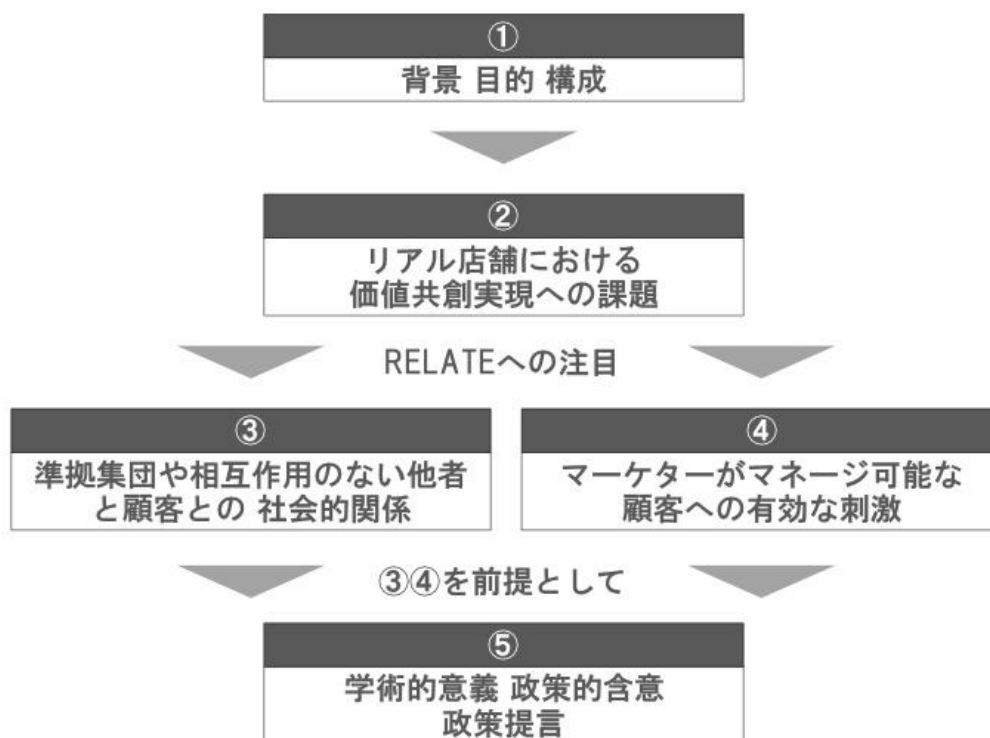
①
背景 目的 構成

②
リアル店舗における
価値共創実現への課題

RELATEへの注目

③
準拠集団や相互作用のない他者
と顧客との 社会的関係

④
マーケターがマネージ可能な
顧客への有効な刺激

③④を前提として

⑤
学術的意義 政策的含意
政策提言